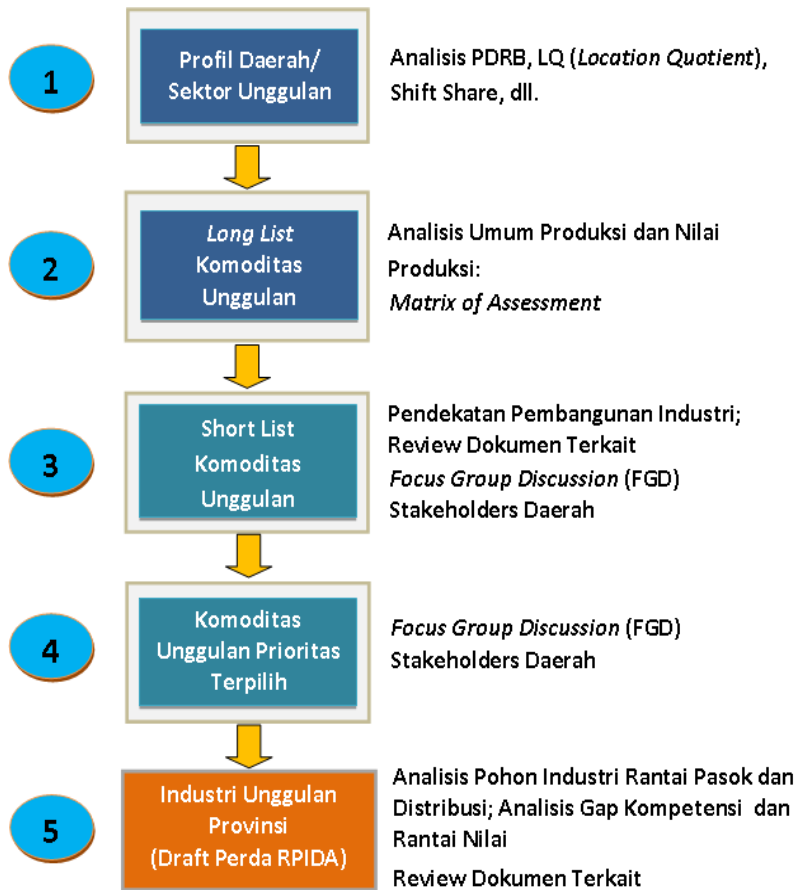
1

Profil Daerah/ Sektor Unggulan

Analisis PDRB, LQ (*Location Quotient*), Shift Share, dll.

2

*Long List* Komoditas Unggulan

Analisis Umum Produksi dan Nilai Produksi: *Matrix of Assessment*

3

Short List Komoditas Unggulan

Pendekatan Pembangunan Industri; Review Dokumen Terkait *Focus Group Discussion* (FGD) Stakeholders Daerah

4

Komoditas Unggulan Prioritas Terpilih

*Focus Group Discussion* (FGD) Stakeholders Daerah

5

Industri Unggulan Provinsi (Draft Perda RPIDA)

Analisis Pohon Industri Rantai Pasok dan Distribusi; Analisis Gap Kompetensi dan Rantai Nilai

Review Dokumen Terkait